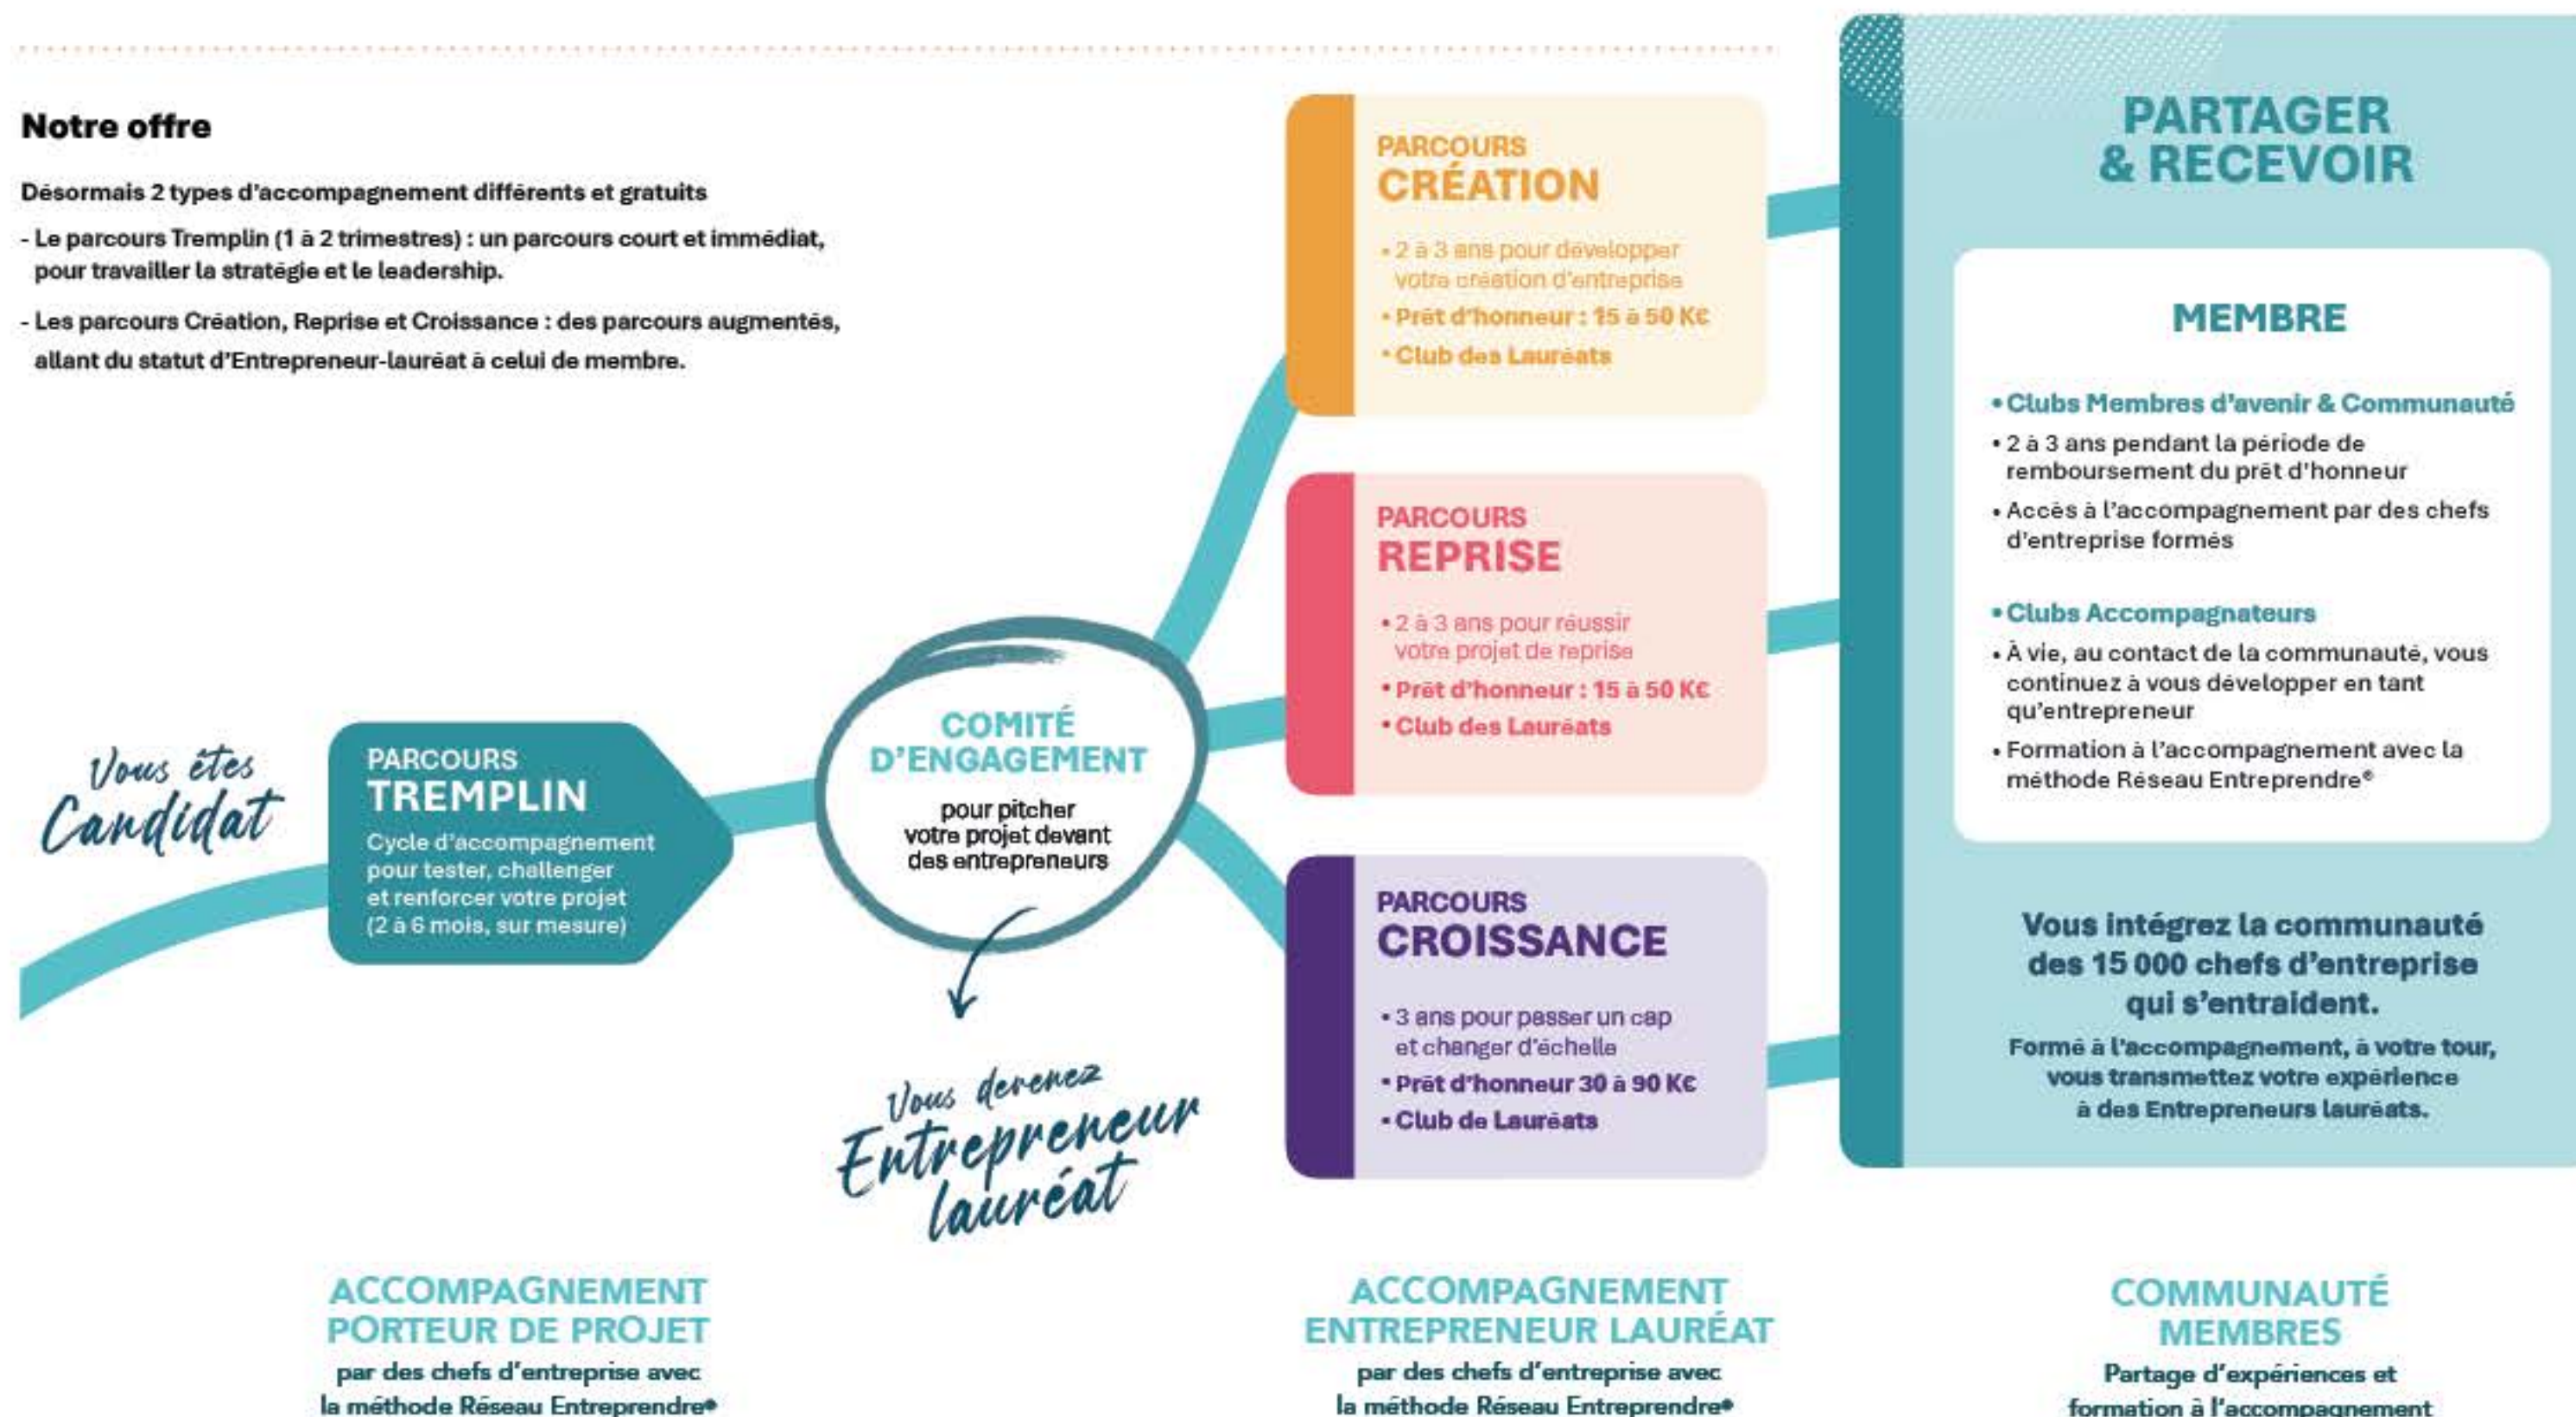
Notre offre

Désormais 2 types d'accompagnement différents et gratuits

- Le parcours Tremplin (1 à 2 trimestres) : un parcours court et immédiat, pour travailler la stratégie et le leadership.

- Les parcours Création, Reprise et Croissance : des parcours augmentés, allant du statut d'Entrepreneur-lauréat à celui de membre.

PARCOURS
CRÉATION

• 2 à 3 ans pour développer votre création d'entreprise
• Prêt d'honneur : 15 à 50 K€
• Club des Lauréats

PARCOURS
REPRISE

• 2 à 3 ans pour réussir votre projet de reprise
• Prêt d'honneur : 15 à 50 K€
• Club des Lauréats

PARCOURS
CROISSANCE

• 3 ans pour passer un cap et changer d'échelle
• Prêt d'honneur 30 à 90 K€
• Club de Lauréats

PARTAGER
& RECEVOIR

MEMBRE

• Clubs Membres d'avenir & Communauté
• 2 à 3 ans pendant la période de remboursement du prêt d'honneur
• Accès à l'accompagnement par des chefs d'entreprise formés

• Clubs Accompagnateurs
• À vie, au contact de la communauté, vous continuez à vous développer en tant qu'entrepreneur
• Formation à l'accompagnement avec la méthode Réseau Entreprendre®

Vous intégrez la communauté des 15 000 chefs d'entreprise qui s'entraident.

Formé à l'accompagnement, à votre tour, vous transmettez votre expérience à des Entrepreneurs lauréats.

Vous êtes Candidat

PARCOURS
TREMPLIN
Cycle d'accompagnement pour tester, challenger et renforcer votre projet (2 à 6 mois, sur mesure)

COMITÉ
D'ENGAGEMENT
pour pitcher votre projet devant des entrepreneurs

Vous devenez Entrepreneur lauréat

ACCOMPAGNEMENT
PORTEUR DE PROJET
par des chefs d'entreprise avec la méthode Réseau Entreprendre®

ACCOMPAGNEMENT
ENTREPRENEUR LAURÉAT
par des chefs d'entreprise avec la méthode Réseau Entreprendre®

COMMUNAUTÉ
MEMBRES
Partage d'expériences et formation à l'accompagnement